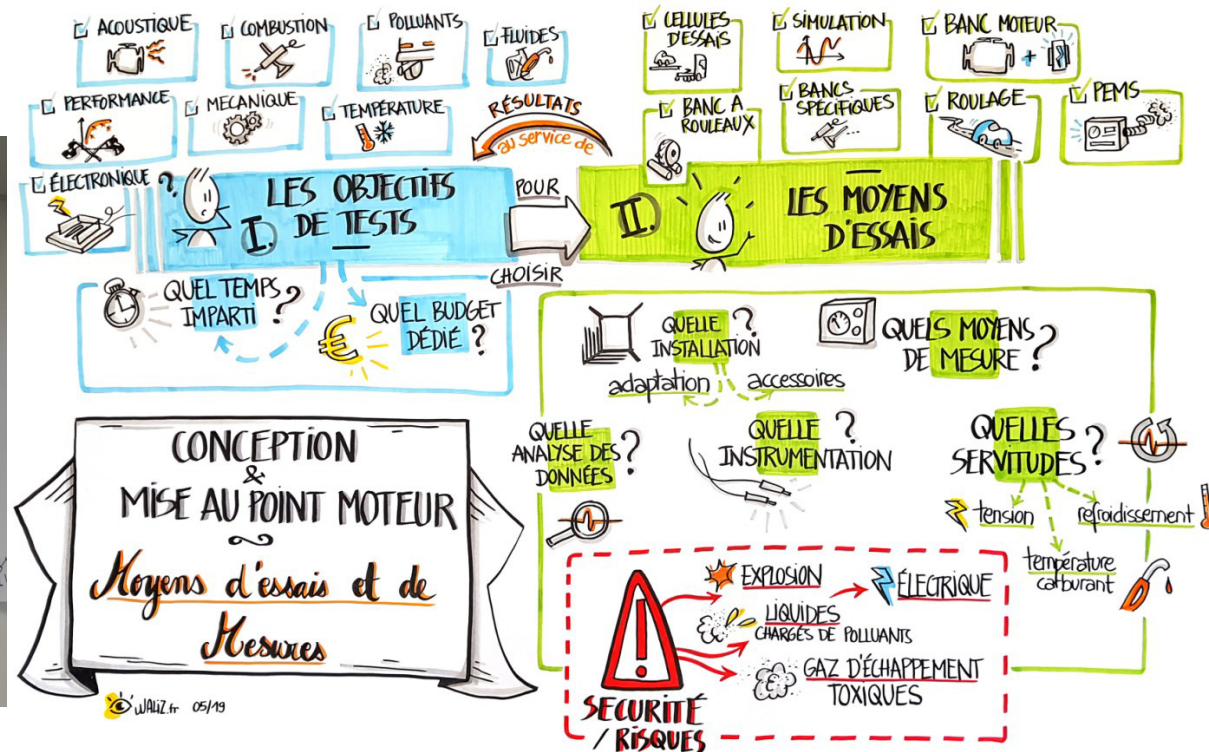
☑ ACOUSTIQUE
☑ COMBUSTION
☑ POLLUANTS
☑ FLUIDES
☑ PERFORMANCE
☑ MECANIQUE
☑ TEMPÉRATURE
☑ ÉLECTRONIQUE

RÉSULTATS au service de

I. LES OBJECTIFS DE TESTS

POUR
CHOISIR

II. LES MOYENS D'ESSAIS

☑ CELLULES D'ESSAIS
☑ SIMULATION
☑ BANC MOTEUR
☑ BANC A ROULEAUX
☑ BANCS SPÉCIFIQUES
☑ ROULAGE
☑ PEMS

QUEL TEMPS IMPARTI ?
QUEL BUDGET DÉDIÉ ?

QUELLE INSTALLATION ?
adaptation
accessoires
QUELS MOYENS DE MESURE ?

QUELLE ANALYSE DES DONNÉES ?
QUELLE INSTRUMENTATION ?
QUELLES SERVITUDES ?
tension
refroidissement
température carburant

CONCEPTION & MISE AU POINT MOTEUR
Moyens d'essais et de Mesures

EXPLOSION
ÉLECTRIQUE
LIQUIDES CHARGÉS DE POLLUANTS
GAZ D'ÉCHAPPEMENT TOXIQUES

SECURITÉ / RISQUES

WALIZ.fr 05/19